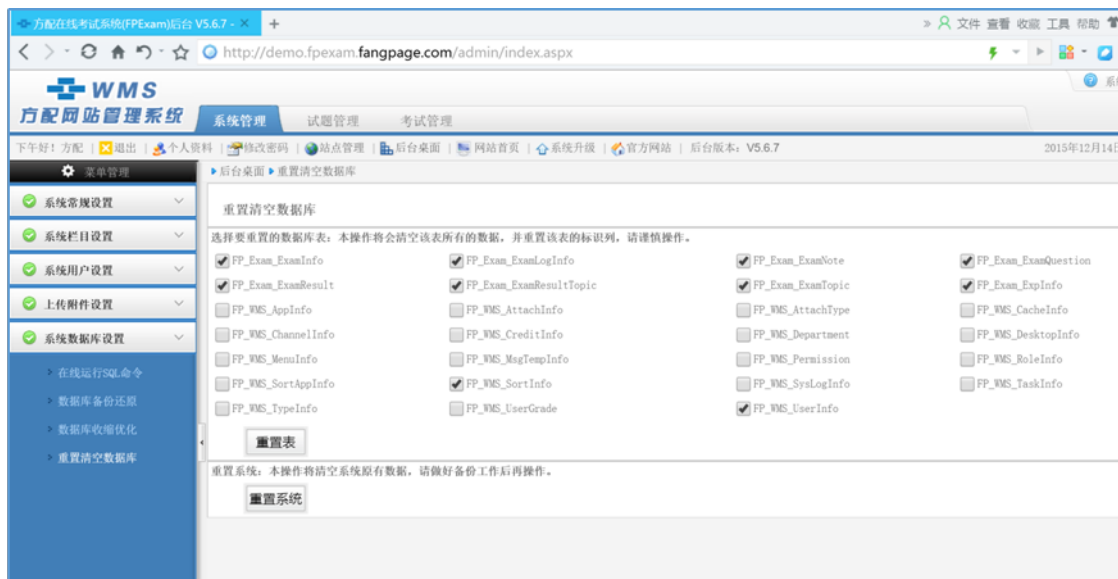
方配在线考试系统(FPExam)后台 V5.6.7 - ×  +
» 文件 查看 收藏 工具 帮助
http://demo.fpexam.fangpage.com/admin/index.aspx
WMS
方配网站管理系统
系统管理 试题管理 考试管理
下午好！方配 | 退出 | 个人资料 | 修改密码 | 站点管理 | 后台桌面 | 网站首页 | 系统升级 | 官方网站 | 后台版本：V5.6.7
2015年12月14日
菜单管理
系统常规设置
系统栏目设置
系统用户设置
上传附件设置
系统数据库设置
在线运行SQL命令
数据库备份还原
数据库收缩优化
重置清空数据库
▸后台桌面 ▸重置清空数据库
重置清空数据库
选择要重置的数据库表：本操作将会清空该表所有的数据，并重置该表的标识列，请谨慎操作。

| | | | |
|---|---|---|---|
| FP_Exam_ExamInfo | FP_Exam_ExamLogInfo | FP_Exam_ExamNote | FP_Exam_ExamQuestion |
| FP_Exam_ExamResult | FP_Exam_ExamResultTopic | FP_Exam_ExamTopic | FP_Exam_ExpInfo |
| FP_WMS_AppInfo | FP_WMS_AttachInfo | FP_WMS_AttachType | FP_WMS_CacheInfo |
| FP_WMS_ChannelInfo | FP_WMS_CreditInfo | FP_WMS_Department | FP_WMS_DesktopInfo |
| FP_WMS_MenuInfo | FP_WMS_MsgTempInfo | FP_WMS_Permission | FP_WMS_RoleInfo |
| FP_WMS_SortAppInfo | FP_WMS_SortInfo | FP_WMS_SysLogInfo | FP_WMS_TaskInfo |
| FP_WMS_TypeInfo | FP_WMS_UserGrade | FP_WMS_UserInfo | |

重置表
重置系统：本操作将清空系统原有数据，请做好备份工作后再操作。
重置系统